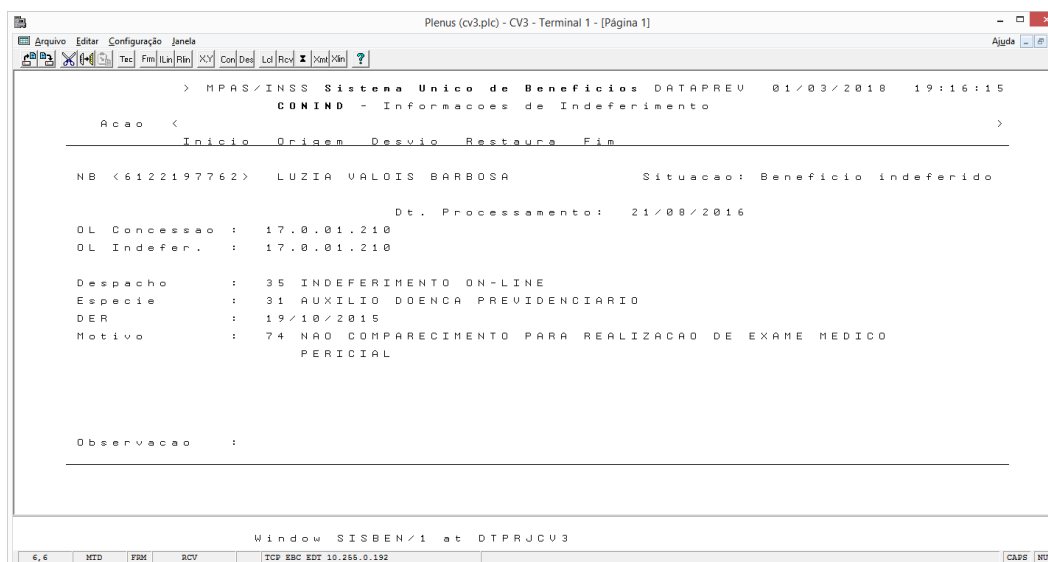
Plenus (cv3.plc) - CV3 - Terminal 1 - [Página 1]

Arquivo Editar Configuração Janela

Ajuda

Tec Fim ILin Rlin X,Y Con Des Lcl Rcv Xmt Xlin ?

> MPAS/INSS Sistema Unico de Beneficios DATAPREV 01/03/2018 19:16:15
CONIND - Informacoes de Indeferimento

Acao <
>

Inicio Origem Desvio Restaura Fim

NB <6122197762> LUZIA VALOIS BARBOSA Situacao: Beneficio indeferido

Dt. Processamento: 21/08/2016

OL Concessao : 17.0.01.210
OL Indefer. : 17.0.01.210

Despacho : 35 INDEFERIMENTO ON-LINE
Especie : 31 AUXILIO DOENCA PREVIDENCIARIO
DER : 19/10/2015
Motivo : 74 NAO COMPARECIMENTO PARA REALIZACAO DE EXAME MEDICO PERICIAL

Observacao :

Window SISBEN/1 at DTPRJCV3

6,6 MTD FRM RCV TCP EBC EDT 10.255.0.192 CAPS NU